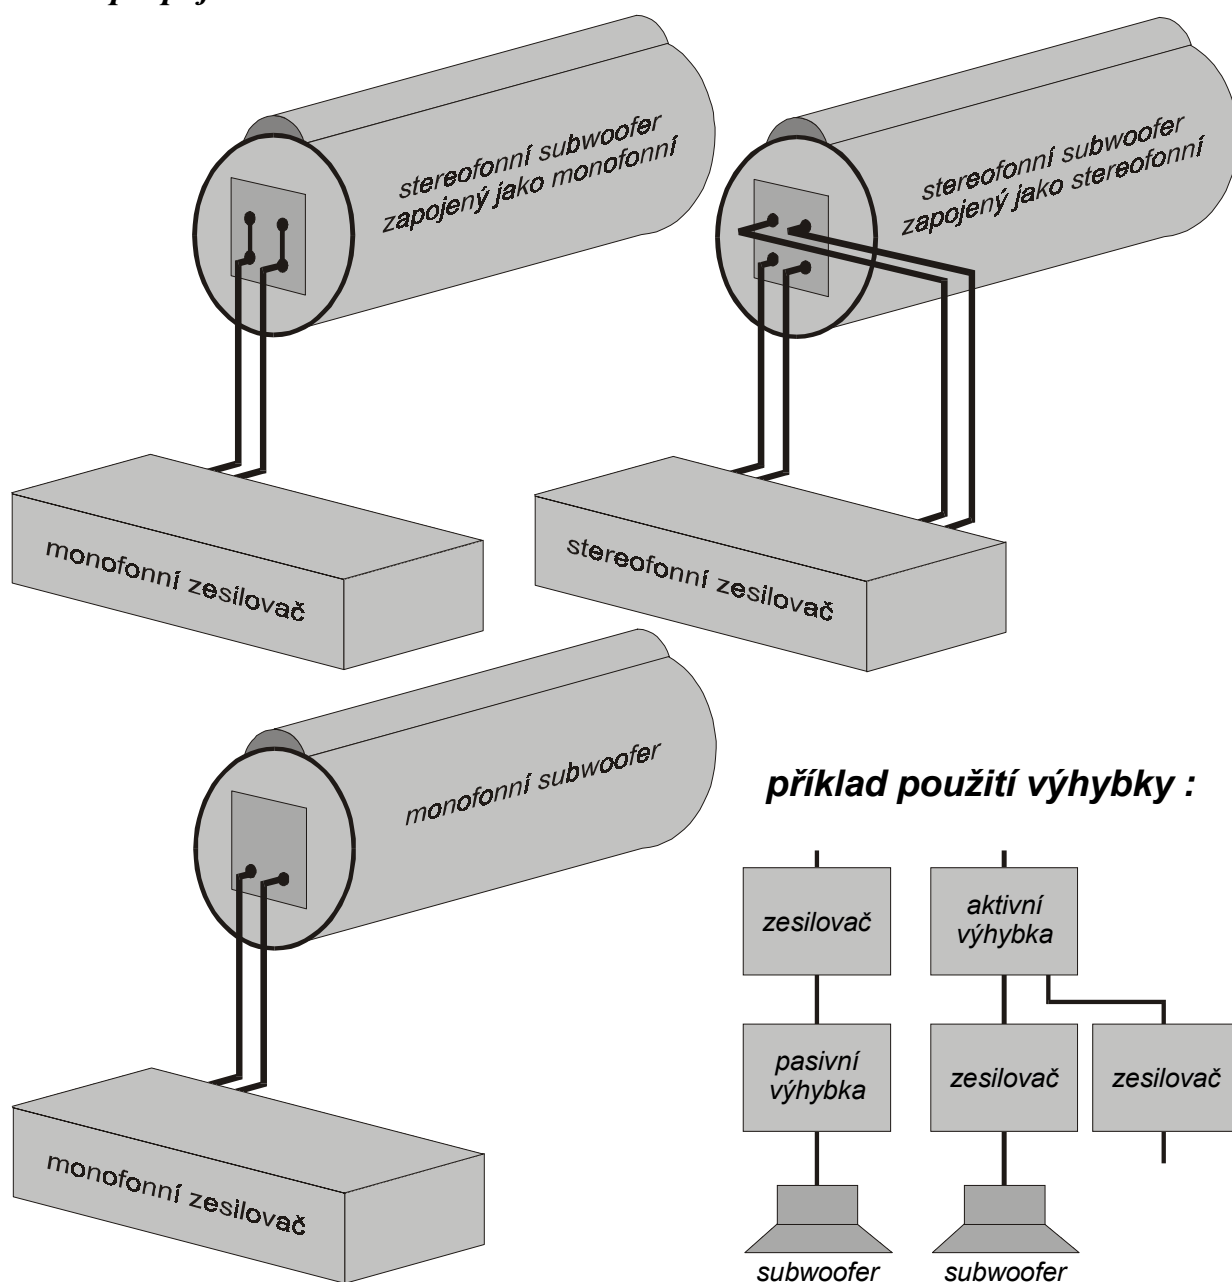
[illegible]

stereofonní subwoofer zapojený jako monofonní

stereofonní subwoofer zapojený jako stereofonní

monofonní zesilovač

stereofonní zesilovač

monofonní subwoofer

příklad použití výhybky :

zesilovač

aktivní výhybka

pasivní výhybka

zesilovač

zesilovač

monofonní zesilovač

subwoofer

subwoofer